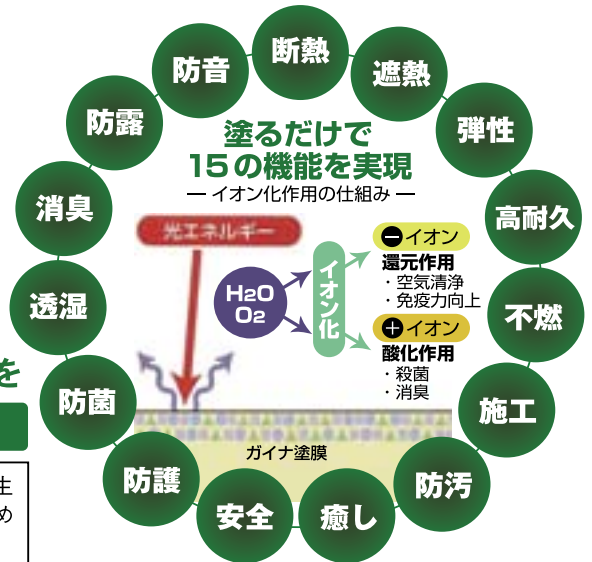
断熱
遮熱
弾性
高耐久
不燃
施工
防汚
癒し
安全
防護
防菌
透湿
消臭
防露
防音

塗るだけで
15の機能を実現
— イオン化作用の仕組み —

光エネルギー
$H_2O$
$O_2$
イオン化
−イオン
還元作用
・空気清浄
・免疫力向上
+イオン
酸化作用
・殺菌
・消臭
ガイナ塗膜

を
生
め